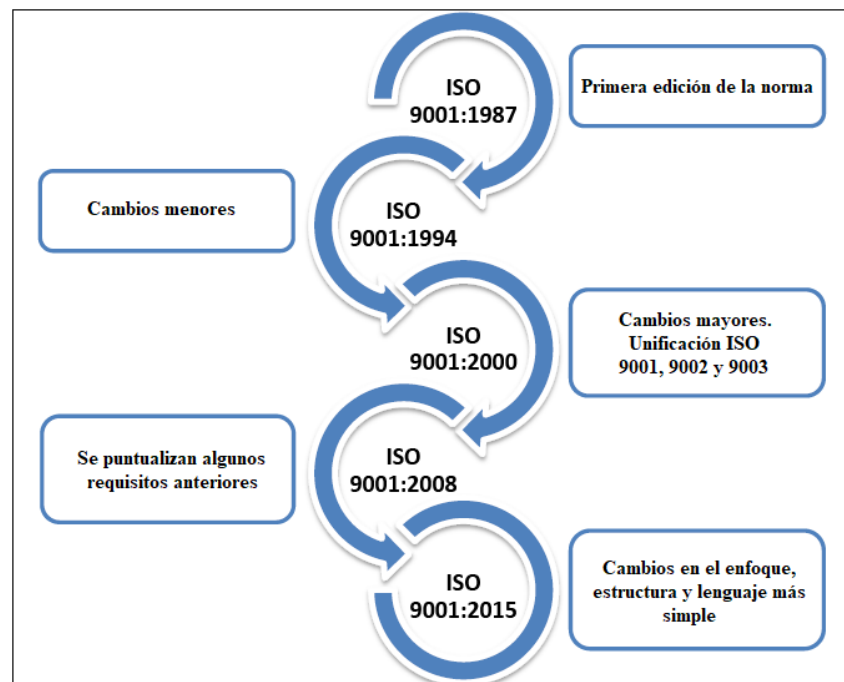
ISO 9001:1987

Primera edición de la norma

Cambios menores

ISO 9001:1994

ISO 9001:2000

Cambios mayores. Unificación ISO 9001, 9002 y 9003

Se puntualizan algunos requisitos anteriores

ISO 9001:2008

ISO 9001:2015

Cambios en el enfoque, estructura y lenguaje más simple